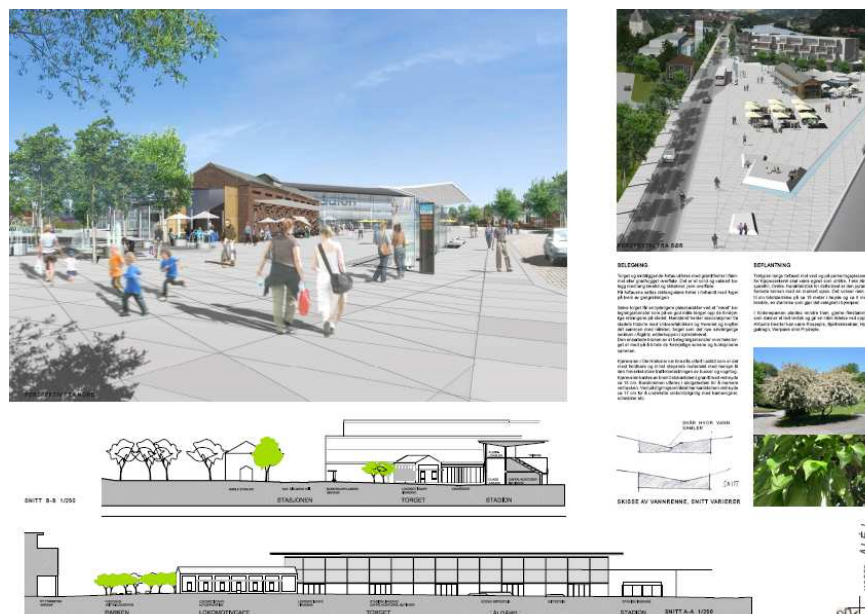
PERSPEKTIV FRA NORD

PERSPEKTIV FRA SØR

BELEGNING

BEPLANTNING

SNITT B-B 1/250

STASJONEN

TORGET

STADION

SKISSE AV VANNRENNE, SNITT VARIERER

PARKEN

LOKOMOTIVGATE

TORGET

STADION

SNITT A-A 1/250

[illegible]